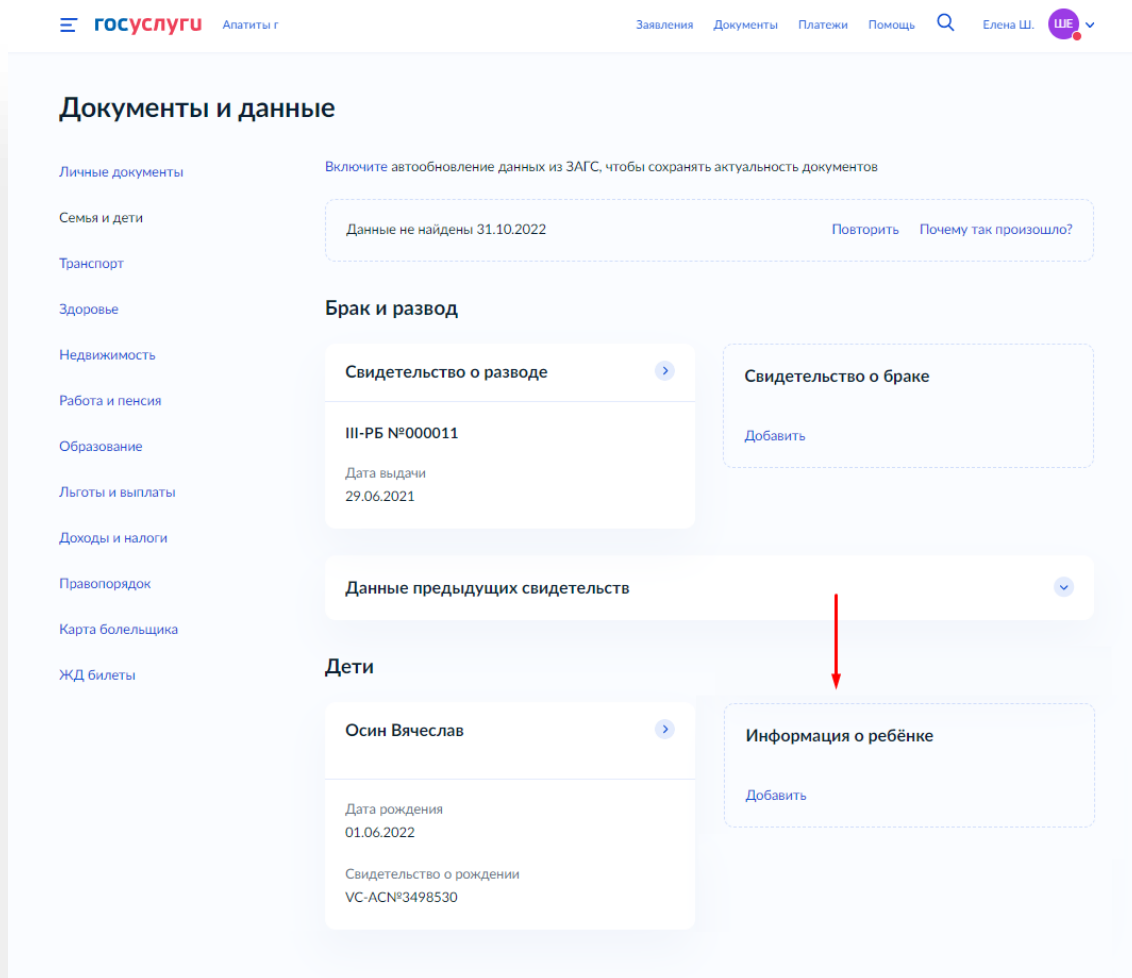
госуслуги Апатиты г

Заявления Документы Платежи Помощь Елена Ш. ШЕ

Документы и данные

Личные документы

Семья и дети

Транспорт

Здоровье

Недвижимость

Работа и пенсия

Образование

Льготы и выплаты

Доходы и налоги

Правопорядок

Карта болельщика

ЖД билеты

Включите автообновление данных из ЗАГС, чтобы сохранять актуальность документов

Данные не найдены 31.10.2022 Повторить Почему так произошло?

Брак и развод

Свидетельство о разводе

III-РБ №000011

Дата выдачи
29.06.2021

Свидетельство о браке

Добавить

Данные предыдущих свидетельств

Дети

Осин Вячеслав

Дата рождения
01.06.2022

Свидетельство о рождении
VC-АСN№3498530

Информация о ребёнке

Добавить